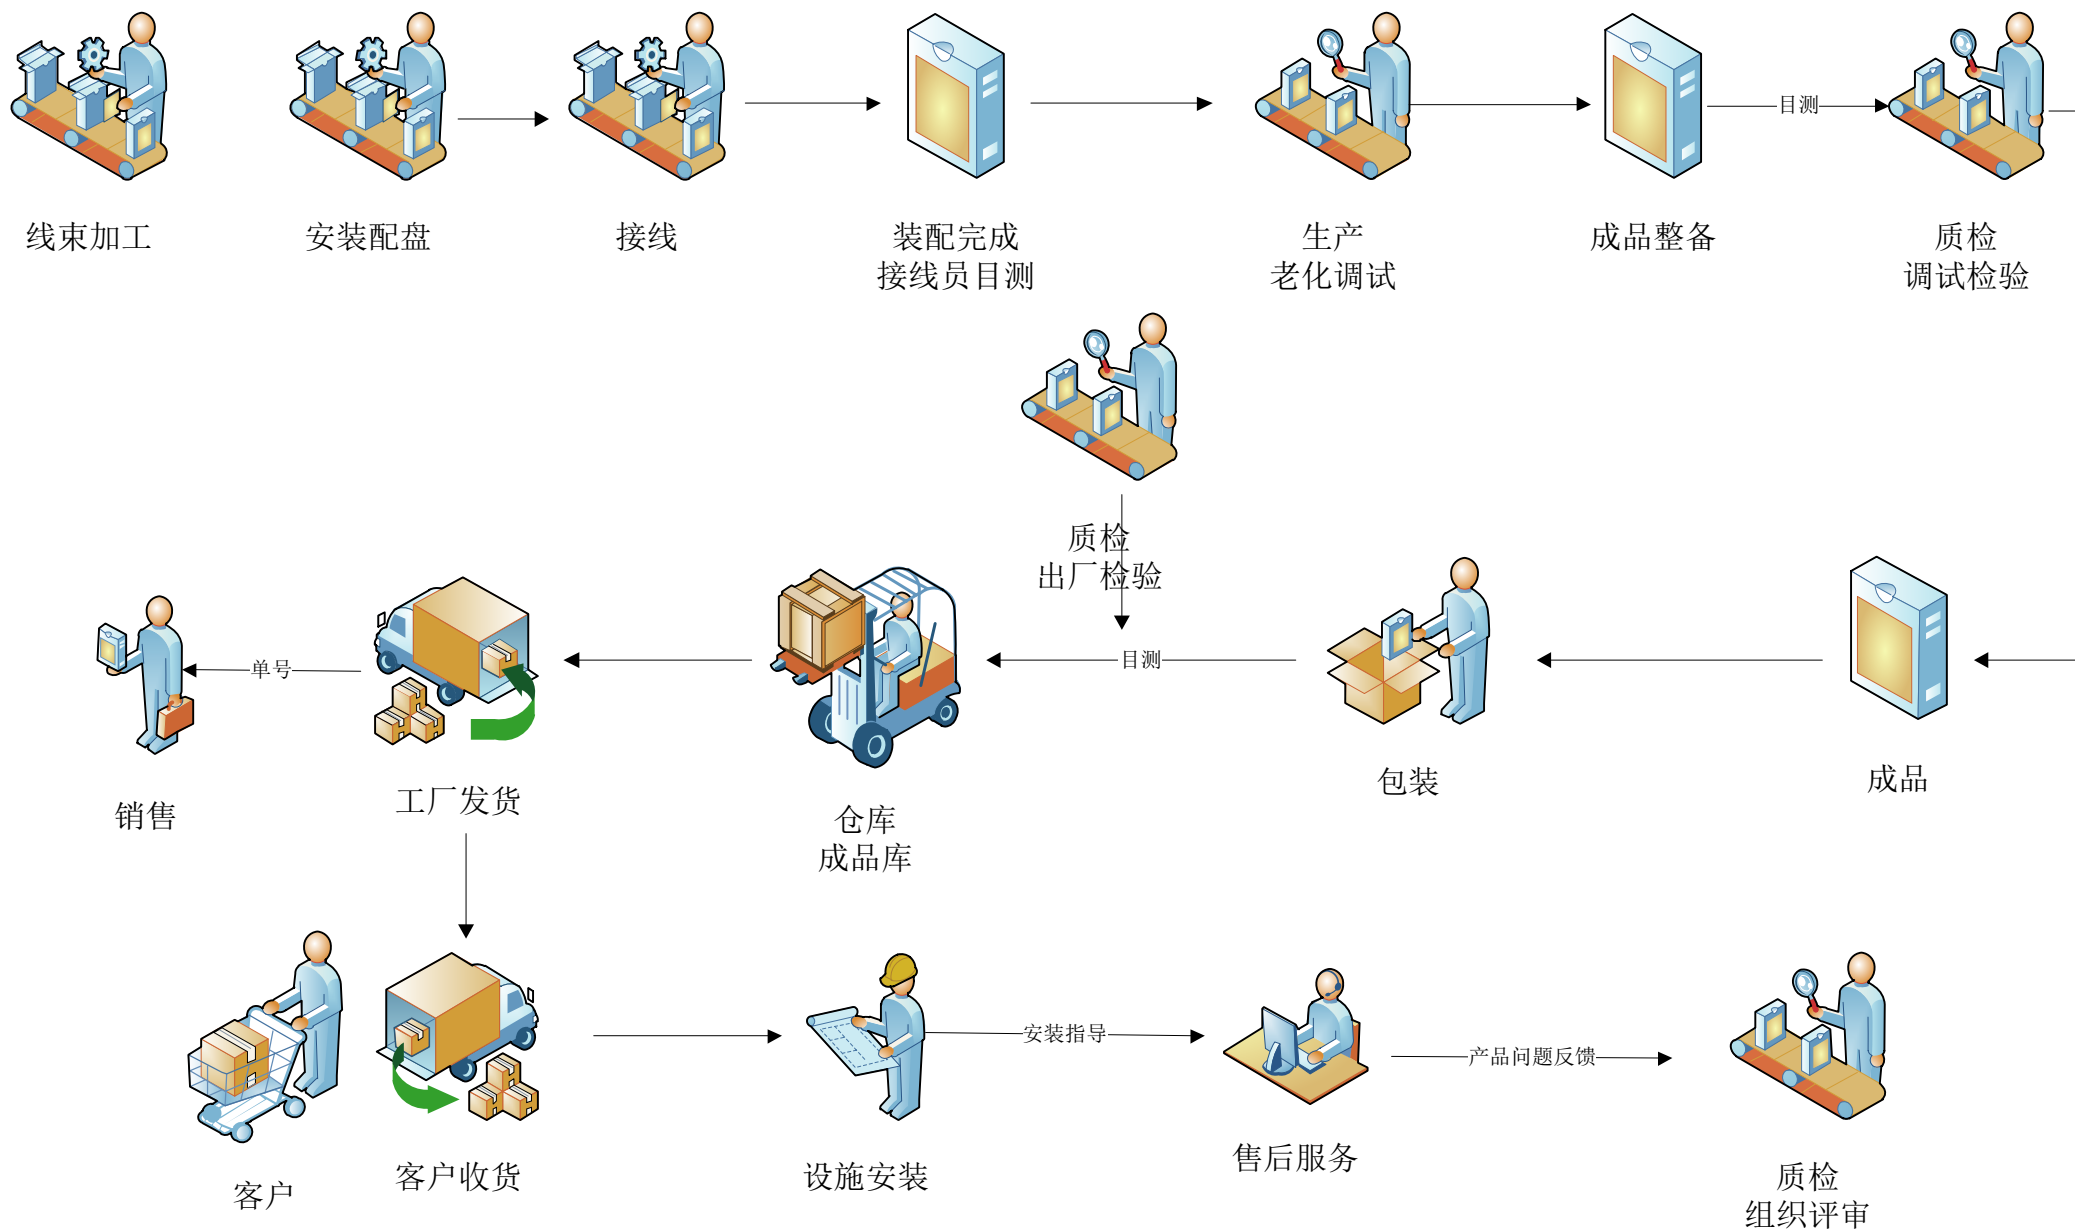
线束加工

安装配盘

接线

装配完成
接线员目测

生产
老化调试

成品整备

目测

质检
调试检验

质检
出厂检验

单号

目测

销售

工厂发货

仓库
成品库

包装

成品

客户

客户收货

设施安装

安装指导

售后服务

产品问题反馈

质检
组织评审